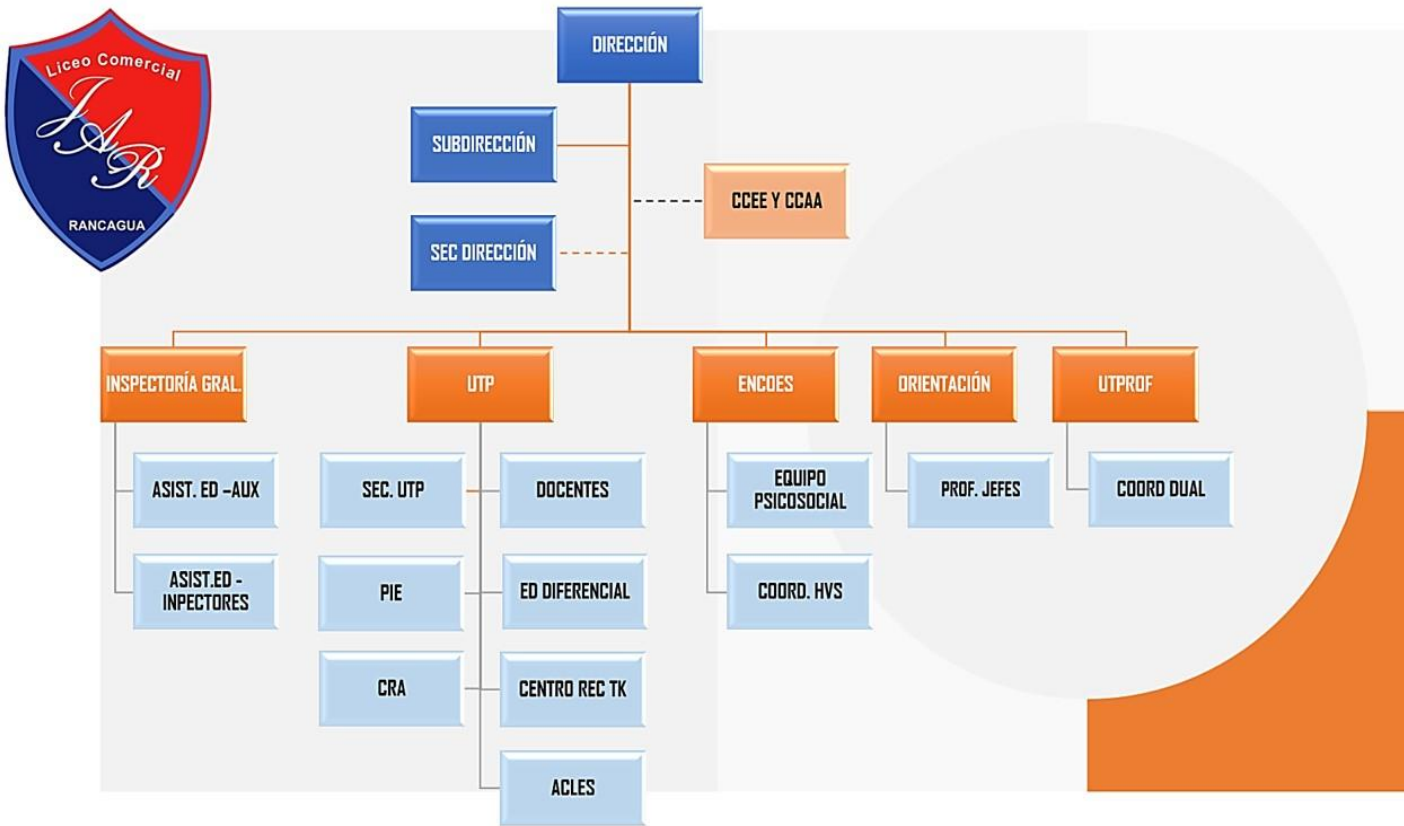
Liceo Comercial
JAR
RANCAGUA

DIRECCIÓN

SUBDIRECCIÓN

CCEE Y CCAA

SEC DIRECCIÓN

INSPECTORÍA GRAL.

ASIST. ED –AUX

ASIST.ED - INPECTORES

UTP

SEC. UTP

DOCENTES

PIE

ED DIFERENCIAL

CRA

CENTRO REC TK

ACLES

ENCOES

EQUIPO PSICOSOCIAL

COORD. HVS

ORIENTACIÓN

PROF. JEFES

UTPROF

COORD DUAL